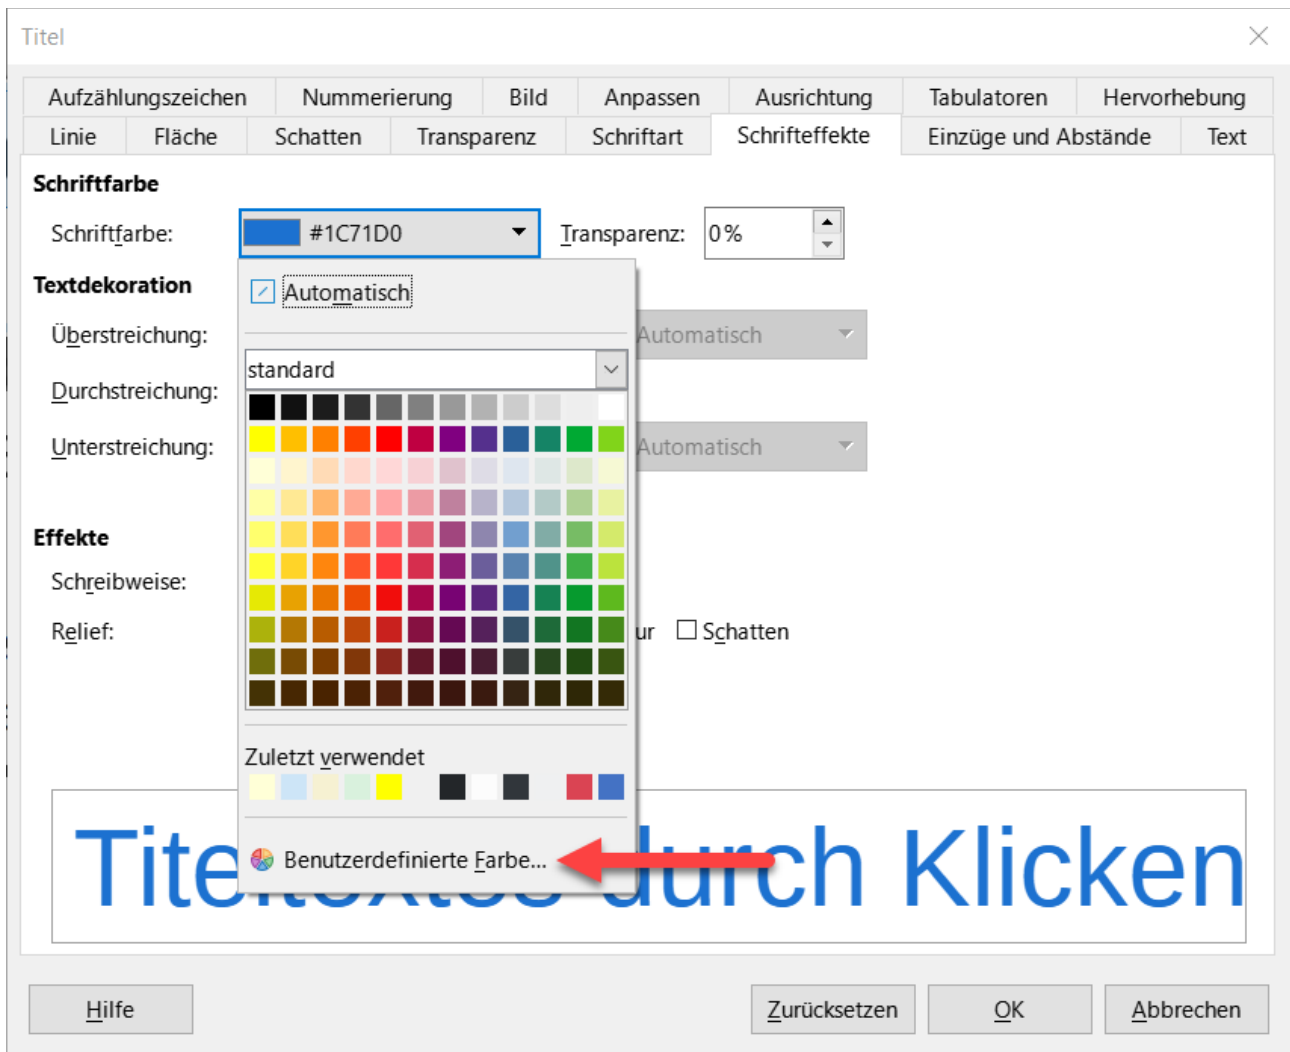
Titel

Aufzählungszeichen | Nummerierung | Bild | Anpassen | Ausrichtung | Tabulatoren | Hervorhebung
Linie | Fläche | Schatten | Transparenz | Schriftart | Schrifteffekte | Einzüge und Abstände | Text

Schriftfarbe
Schriftfarbe: #1C71D0
Transparenz: 0%

Textdekoration
Überstreichung:
Durchstreichung:
Unterstreichung:

Automatisch
standard
Automatisch
Automatisch

Effekte
Schreibweise:
Relief:
ur
Schatten

Zuletzt verwendet
Benutzerdefinierte Farbe...

Tit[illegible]durch Klicken

Hilfe
Zurücksetzen
OK
Abbrechen